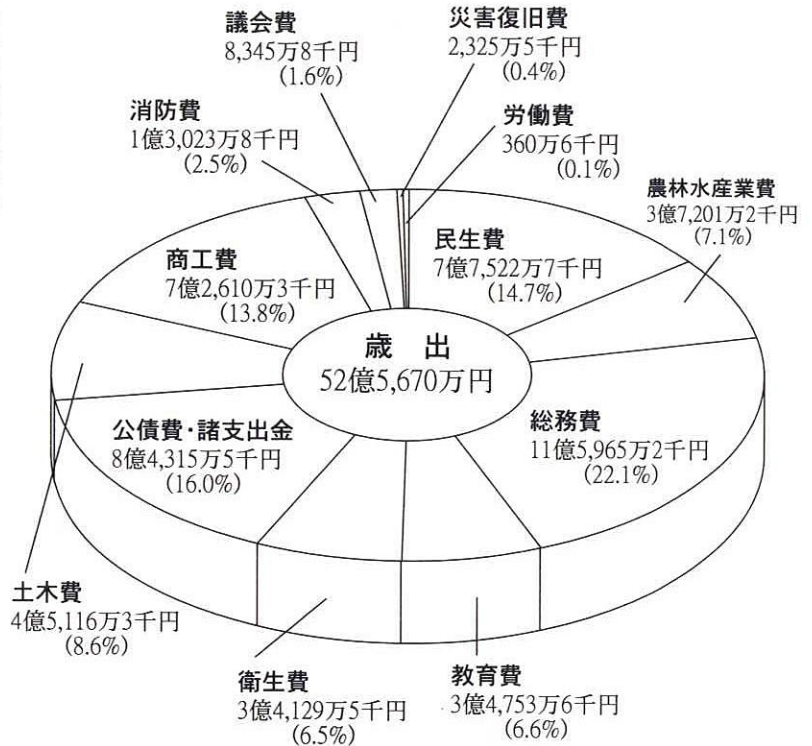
議会費
8,345万8千円
(1.6%)

災害復旧費
2,325万5千円
(0.4%)

消防費
1億3,023万8千円
(2.5%)

労働費
360万6千円
(0.1%)

農林水産業費
3億7,201万2千円
(7.1%)

民生費
7億7,522万7千円
(14.7%)

商工費
7億2,610万3千円
(13.8%)

歳　出
52億5,670万円

総務費
11億5,965万2千円
(22.1%)

公債費・諸支出金
8億4,315万5千円
(16.0%)

土木費
4億5,116万3千円
(8.6%)

衛生費
3億4,129万5千円
(6.5%)

教育費
3億4,753万6千円
(6.6%)